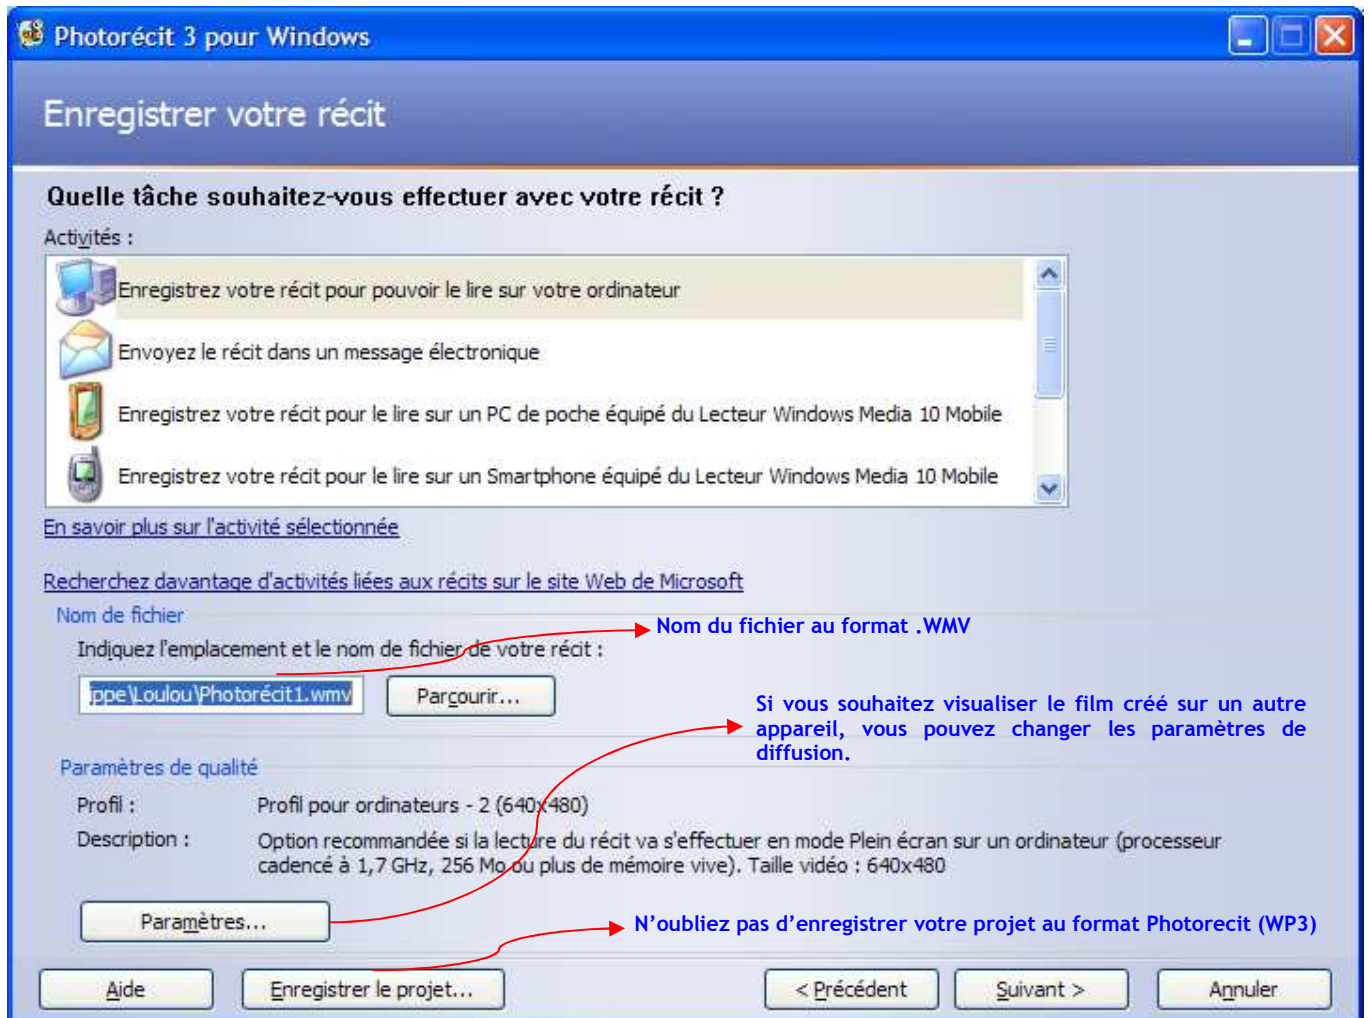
Photorécit 3 pour Windows

Enregistrer votre récit

Quelle tâche souhaitez-vous effectuer avec votre récit ?

Activités :

Enregistrez votre récit pour pouvoir le lire sur votre ordinateur

Envoyez le récit dans un message électronique

Enregistrez votre récit pour le lire sur un PC de poche équipé du Lecteur Windows Media 10 Mobile

Enregistrez votre récit pour le lire sur un Smartphone équipé du Lecteur Windows Media 10 Mobile

En savoir plus sur l'activité sélectionnée

Recherchez davantage d'activités liées aux récits sur le site Web de Microsoft

Nom de fichier

Indiquez l'emplacement et le nom de fichier de votre récit :

Nom du fichier au format .WMV

ppe\Loulou\Photorécit1.wmv

Parcourir...

Si vous souhaitez visualiser le film créé sur un autre appareil, vous pouvez changer les paramètres de diffusion.

Paramètres de qualité

Profil : Profil pour ordinateurs - 2 (640x480)

Description : Option recommandée si la lecture du récit va s'effectuer en mode Plein écran sur un ordinateur (processeur cadencé à 1,7 GHz, 256 Mo ou plus de mémoire vive). Taille vidéo : 640x480

Paramètres...

N'oubliez pas d'enregistrer votre projet au format Photorecit (WP3)

Aide

Enregistrer le projet...

< Précédent

Suivant >

Annuler